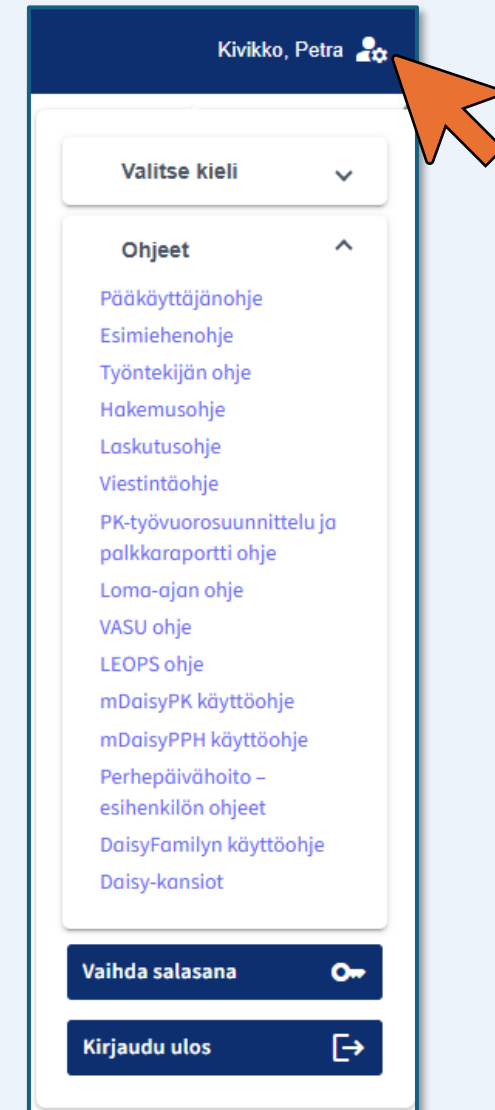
Kivikko, Petra

Valitse kieli

Ohjeet

Pääkäyttäjänohje
Esimiehenohje
Työntekijän ohje
Hakemusohje
Laskutusohje
Viestintäohje
PK-työvuorosuunnittelu ja palkkaraportti ohje
Loma-ajan ohje
VASU ohje
LEOPS ohje
mDaisyPK käyttöohje
mDaisyPPH käyttöohje
Perhepäivähoito – esihenkilön ohjeet
DaisyFamilyn käyttöohje
Daisy-kansiot

Vaihda salasana

Kirjaudu ulos